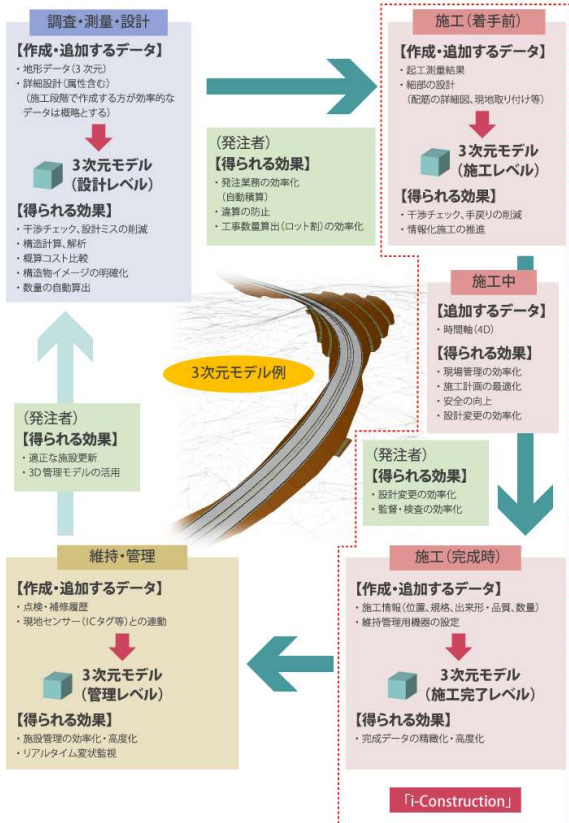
調査・測量・設計

【作成・追加するデータ】
・地形データ（3次元）
・詳細設計（属性含む）
（施工段階で作成する方が効率的なデータは概略とする）

3次元モデル
（設計レベル）

【得られる効果】
・干渉チェック、設計ミスの削減
・構造計算、解析
・概算コスト比較
・構造物イメージの明確化
・数量の自動算出

（発注者）
【得られる効果】
・発注業務の効率化
（自動積算）
・違算の防止
・工事数量算出（ロット割）の効率化

施工（着手前）

【作成・追加するデータ】
・起工測量結果
・細部の設計
（配筋の詳細図、現地取り付け等）

3次元モデル
（施工レベル）

【得られる効果】
・干渉チェック、手戻りの削減
・情報化施工の推進

施工中

【追加するデータ】
・時間軸（4D）

【得られる効果】
・現場管理の効率化
・施工計画の最適化
・安全の向上
・設計変更の効率化

3次元モデル例

（発注者）
【得られる効果】
・適正な施設更新
・3D管理モデルの活用

（発注者）
【得られる効果】
・設計変更の効率化
・監督・検査の効率化

維持・管理

【作成・追加するデータ】
・点検・補修履歴
・現地センサー（ICタグ等）との連動

3次元モデル
（管理レベル）

【得られる効果】
・施設管理の効率化・高度化
・リアルタイム変状監視

施工（完成時）

【作成・追加するデータ】
・施工情報（位置、規格、出来形・品質、数量）
・維持管理用機器の設定

3次元モデル
（施工完了レベル）

【得られる効果】
・完成データの精緻化・高度化

「i-Construction」